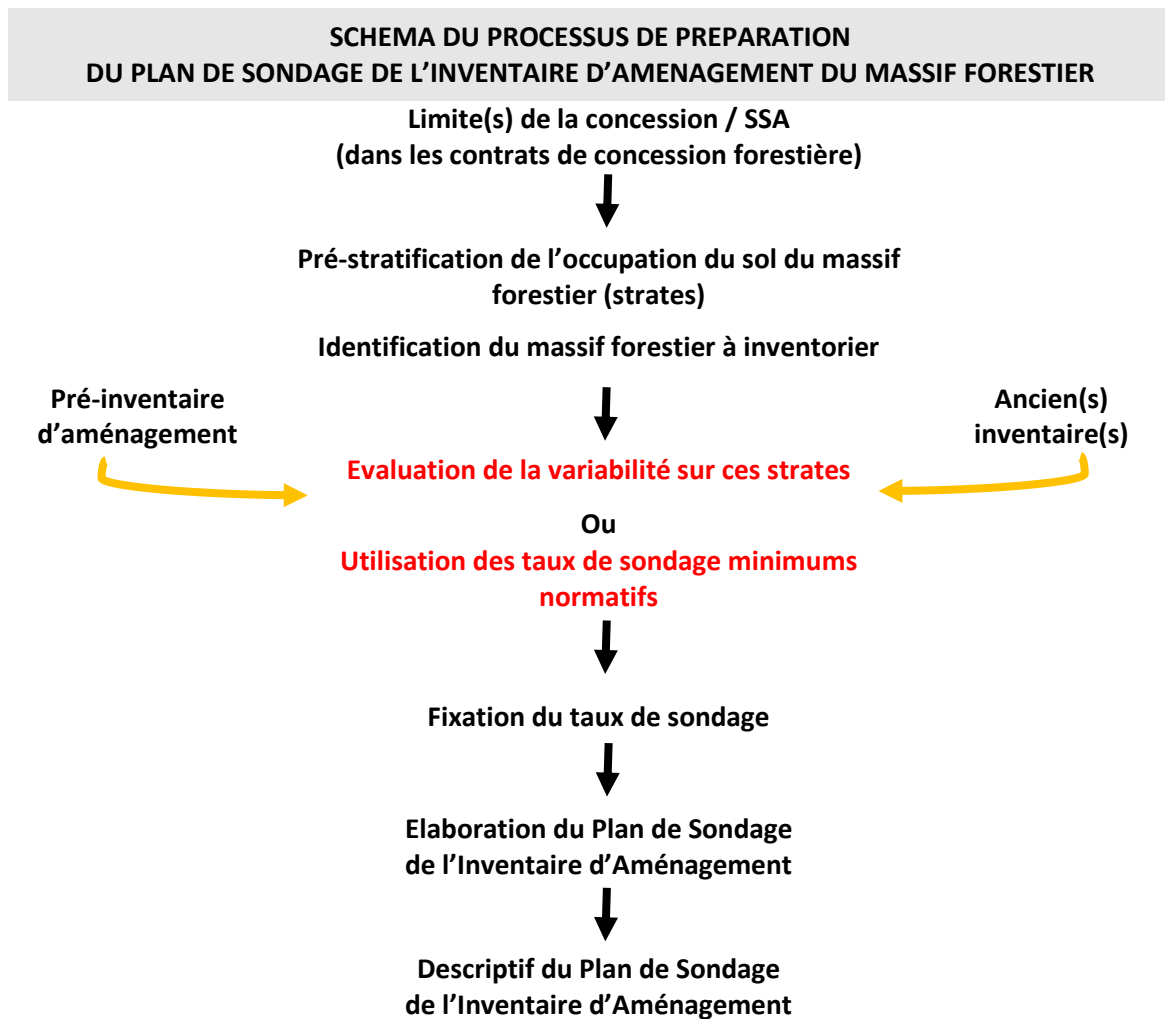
SCHEMA DU PROCESSUS DE PREPARATION
DU PLAN DE SONDAGE DE L'INVENTAIRE D'AMENAGEMENT DU MASSIF FORESTIER

Limite(s) de la concession / SSA
(dans les contrats de concession forestière)

Pré-stratification de l'occupation du sol du massif forestier (strates)

Identification du massif forestier à inventorier

Pré-inventaire d'aménagement

Ancien(s) inventaire(s)

Evaluation de la variabilité sur ces strates

Ou

Utilisation des taux de sondage minimums normatifs

Fixation du taux de sondage

Elaboration du Plan de Sondage de l'Inventaire d'Aménagement

Descriptif du Plan de Sondage de l'Inventaire d'Aménagement